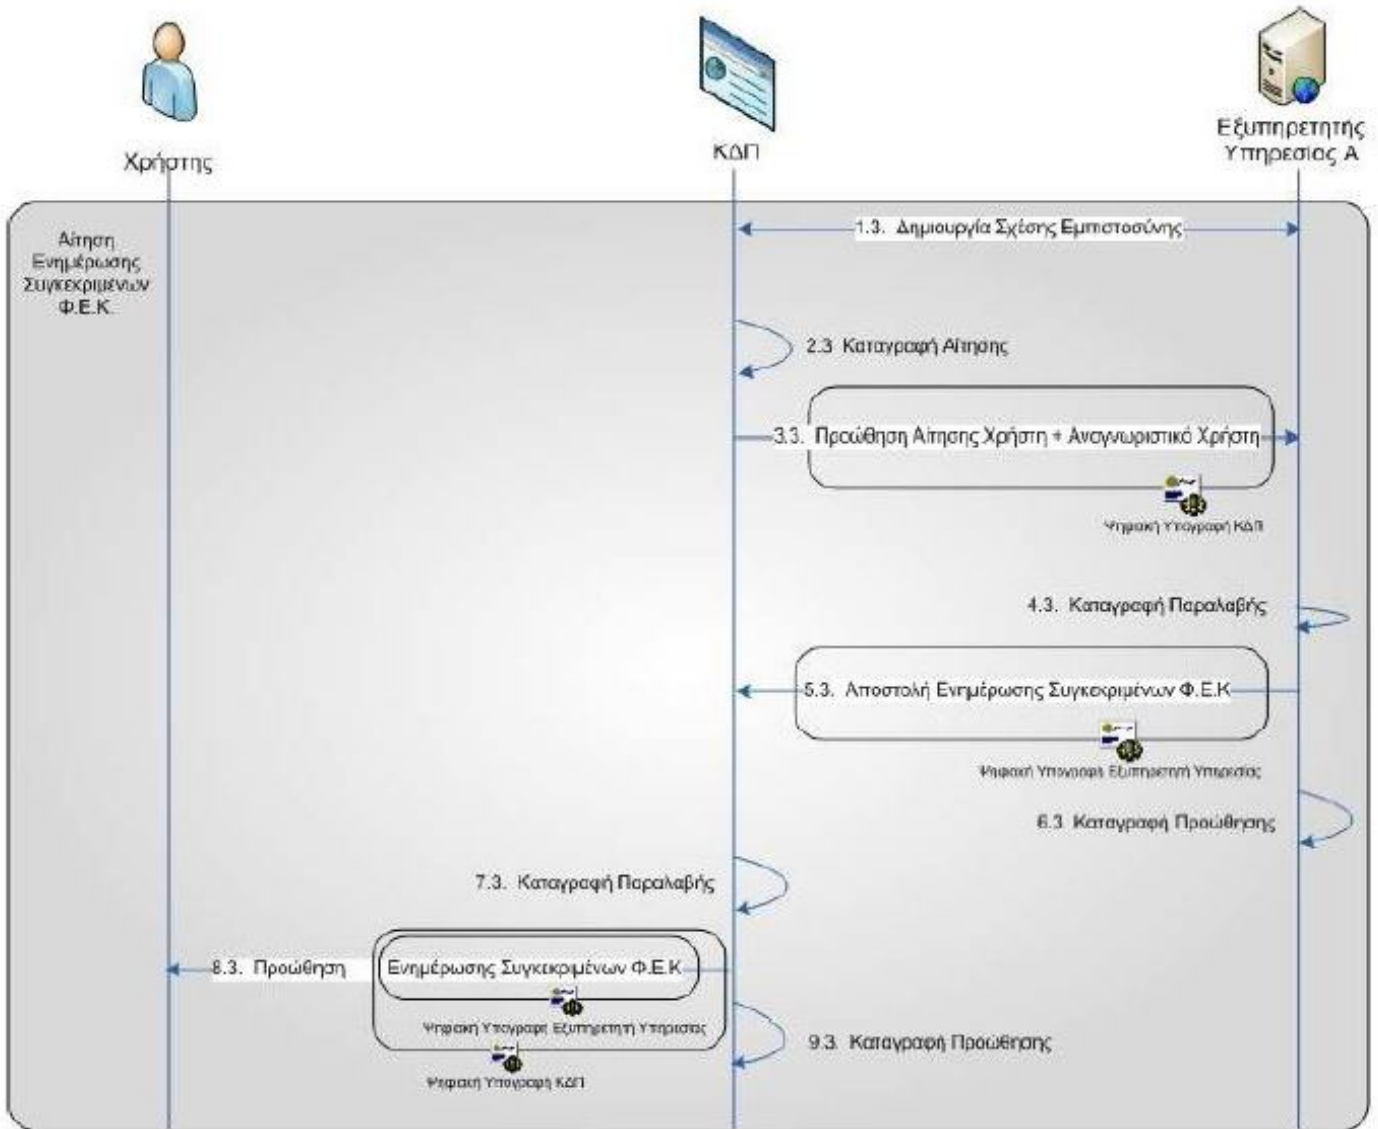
Χρήστης

ΚΔΠ

Εξυπηρετητής Υπηρεσίας Α

Αίτηση Ενημέρωσης Συγκεκριμένων Φ.Ε.Κ.

1.3. Δημιουργία Σχέσης Εμπιστοσύνης

2.3 Καταγραφή Αίτησης

3.3. Προώθηση Αίτησης Χρήστη + Αναγνωριστικό Χρήστη

Ψηφιακή Υπογραφή ΚΔΠ

4.3. Καταγραφή Παραλαβής

5.3. Αποστολή Ενημέρωσης Συγκεκριμένων Φ.Ε.Κ.

Ψηφιακή Υπογραφή Εξυπηρετητή Υπηρεσίας

6.3 Καταγραφή Προώθησης

7.3. Καταγραφή Παραλαβής

8.3. Προώθηση

Ενημέρωσης Συγκεκριμένων Φ.Ε.Κ.

Ψηφιακή Υπογραφή Εξυπηρετητή Υπηρεσίας

9.3. Καταγραφή Προώθησης

Ψηφιακή Υπογραφή ΚΔΠ